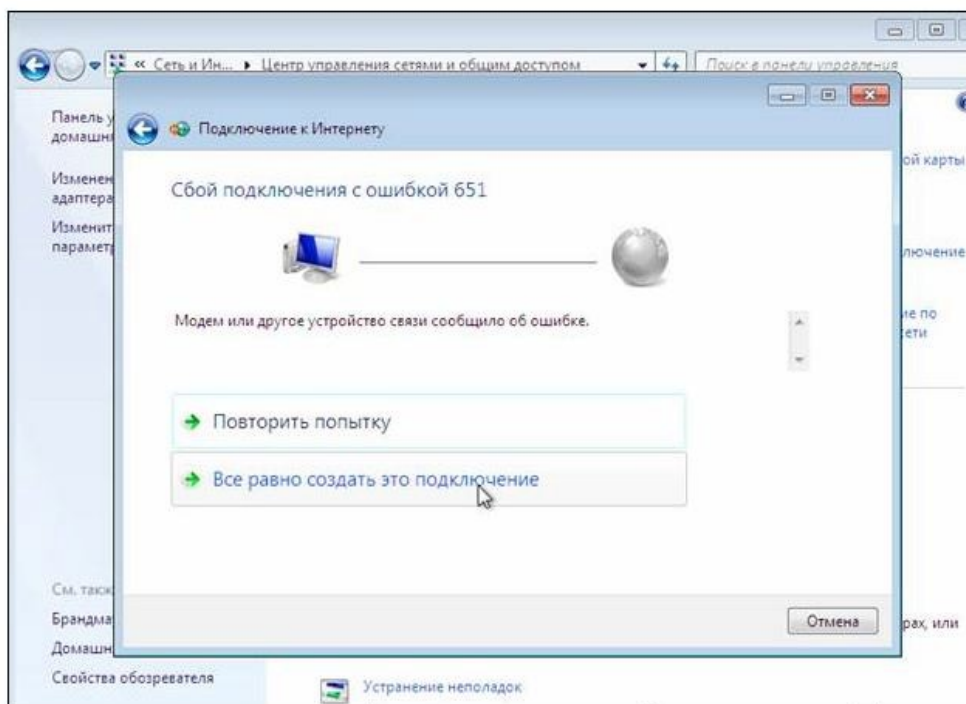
« Сеть и Ин... ▸ Центр управления сетями и общим доступом

Поиск в панели управления

Панель у
домашн

Изменен
адаптера

Изменит
параметр

Подключение к Интернету

Сбой подключения с ошибкой 651

Модем или другое устройство связи сообщило об ошибке.

→ Повторить попытку

→ Все равно создать это подключение

Отмена

ой карты

лючение

ие по
сети

См. такж

Брандма

Домашн

Свойства обозревателя

рах, или

Устранение неполадок